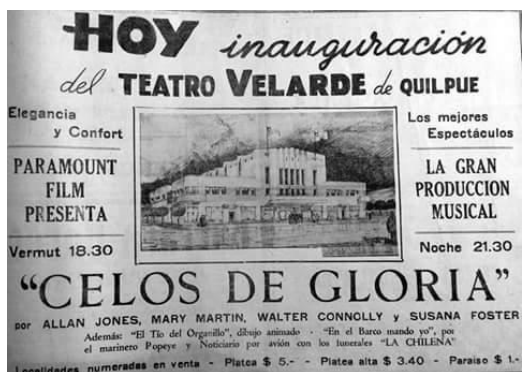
HOY inauguración del TEATRO VELARDE de QUILPUE

Elegancia y Confort

Los mejores Espectáculos

PARAMOUNT FILM PRESENTA

LA GRAN PRODUCCION MUSICAL

Vermut 18.30

Noche 21.30

"CELOS DE GLORIA"

por ALLAN JONES, MARY MARTIN, WALTER CONNOLLY y SUSANA FOSTER

Además: "El Tío del Organillo", dibujo animado - "En el Barco mando yo", por el marinero Popeye y Noticiario por avión con los funerales "LA CHILENA"

Localidades numeradas en venta - Platea $ 5.- - Platea alta $ 3.40 - Paraíso $ 1.-